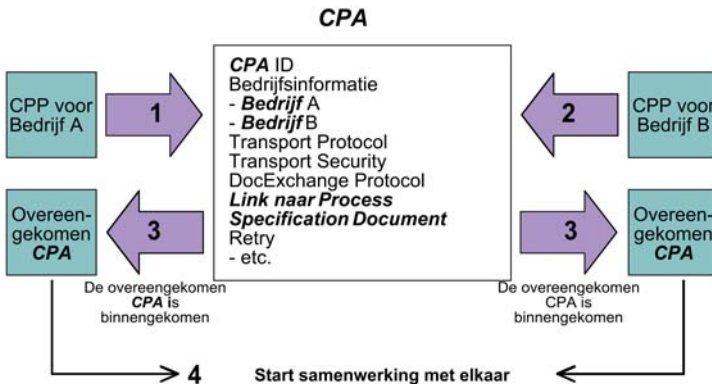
CPA

CPP voor Bedrijf A

1

CPA ID
Bedrijfsinformatie
- Bedrijf A
- Bedrijf B
Transport Protocol
Transport Security
DocExchange Protocol
Link naar Process Specification Document
Retry
- etc.

2

CPP voor Bedrijf B

Overeengekomen CPA

3

3

Overeengekomen CPA

De overeengekomen CPA is binnengekomen

De overeengekomen CPA is binnengekomen

4

Start samenwerking met elkaar